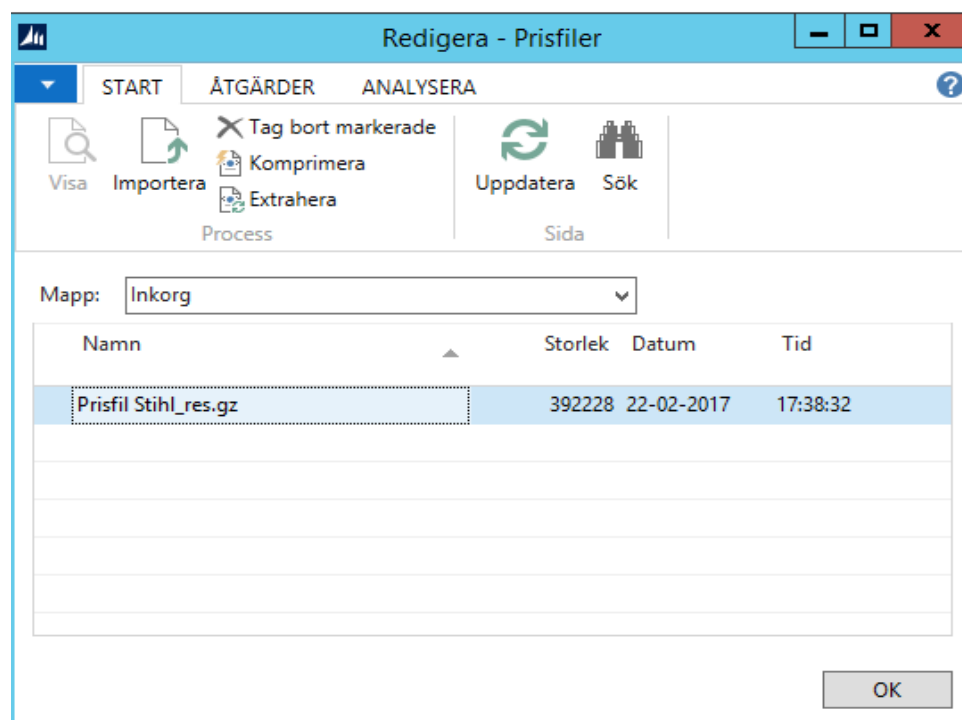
Redigera - Prisfiler

START ÅTGÄRDER ANALYSERA

Visa Importera Tag bort markerade Komprimera Extrahera
Process

Uppdatera Sök
Sida

Mapp: Inkorg

| Namn | Storlek | Datum | Tid |
|---|---|---|---|
| Prisfil Stihl_res.gz | 392228 | 22-02-2017 | 17:38:32 |

OK